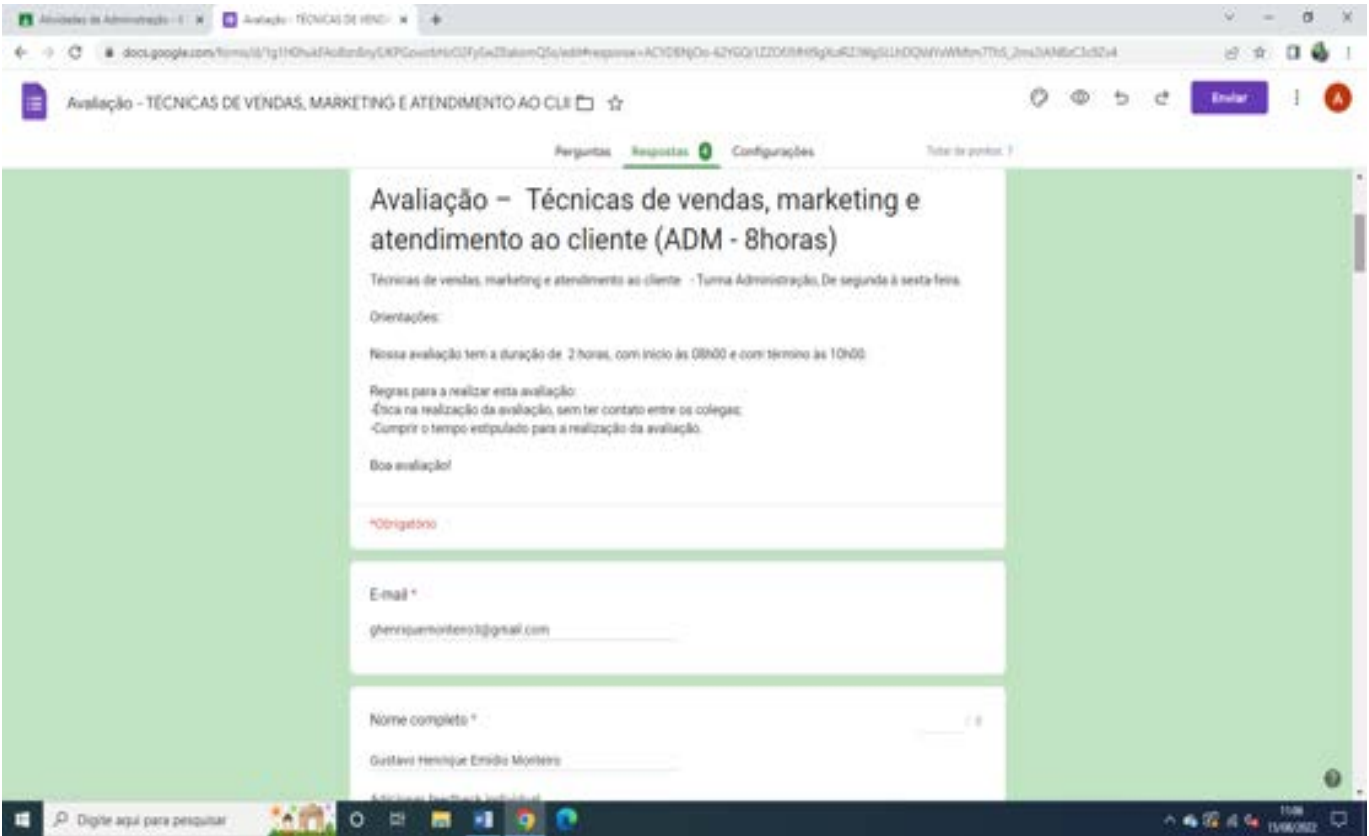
Atividades de Administração - | × Avaliação - TÉCNICAS DE VEND × +

docs.google.com/forms/d/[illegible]

Avaliação - TÉCNICAS DE VENDAS, MARKETING E ATENDIMENTO AO CLI

Enviar

A

Perguntas Respostas 0 Configurações Total de pontos: 1

Avaliação – Técnicas de vendas, marketing e atendimento ao cliente (ADM - 8horas)

Técnicas de vendas, marketing e atendimento ao cliente - Turma Administração, De segunda à sexta feira.

Orientações:

Nossa avaliação tem a duração de 2 horas, com início às 08h00 e com término às 10h00.

Regras para a realizar esta avaliação:
-Ética na realização da avaliação, sem ter contato entre os colegas;
-Cumprir o tempo estipulado para a realização da avaliação.

Boa avaliação!

*Obrigatório

E-mail *

ghenriquemonteiro3@gmail.com

Nome completo *

/ 0

Gustavo Henrique Emídio Monteiro

Adicionar feedback individual

Digite aqui para pesquisar

11:08
15/06/2022